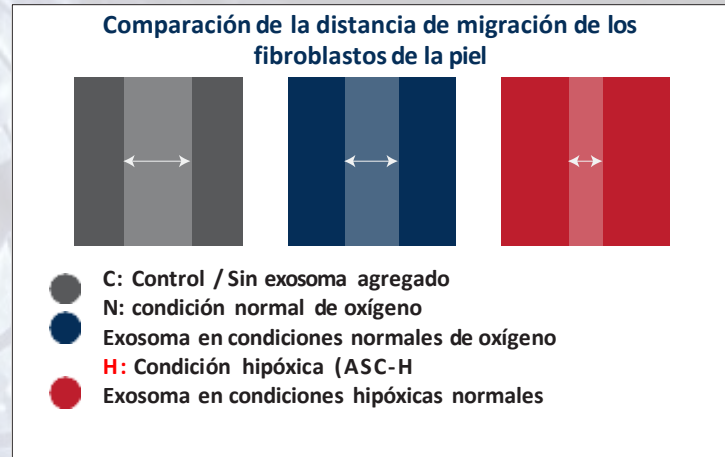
Comparación de la distancia de migración de los fibroblastos de la piel

C: Control / Sin exosoma agregado
N: condición normal de oxígeno
Exosoma en condiciones normales de oxígeno
H: Condición hipóxica (ASC-H
Exosoma en condiciones hipóxicas normales